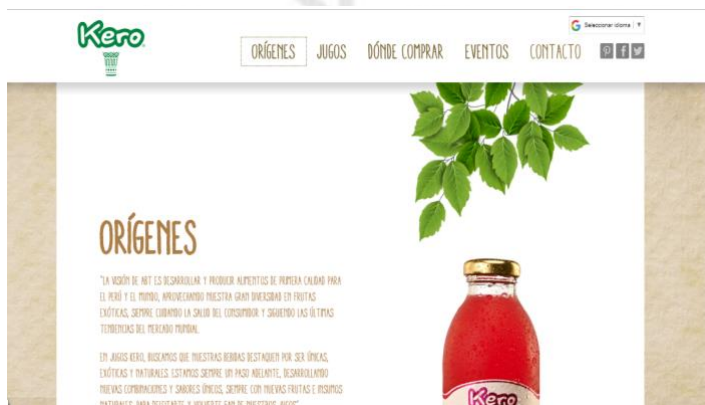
Kero

Seleccionar idioma

ORÍGENES JUGOS DÓNDE COMPRAR EVENTOS CONTACTO

ORÍGENES

"LA VISIÓN DE AJT ES DESARROLLAR Y PRODUCIR ALIMENTOS DE PRIMERA CALIDAD PARA EL PERÚ Y EL MUNDO, APROVECHANDO NUESTRA GRAN DIVERSIDAD EN FRUTAS EXÓTICAS, SIEMPRE CUIDANDO LA SALUD DEL CONSUMIDOR Y SIGUIENDO LAS ÚLTIMAS TENDENCIAS DEL MERCADO MUNDIAL.

EN JUGOS KERO, BUSCAMOS QUE NUESTRAS BEBIDAS DESTAQUEN POR SER ÚNICAS, EXÓTICAS Y NATURALES. ESTAMOS SIEMPRE UN PASO ADELANTE, DESARROLLANDO NUEVAS COMBINACIONES Y SABORES ÚNICOS, SIEMPRE CON NUEVAS FRUTAS E INSUMOS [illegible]

Kero